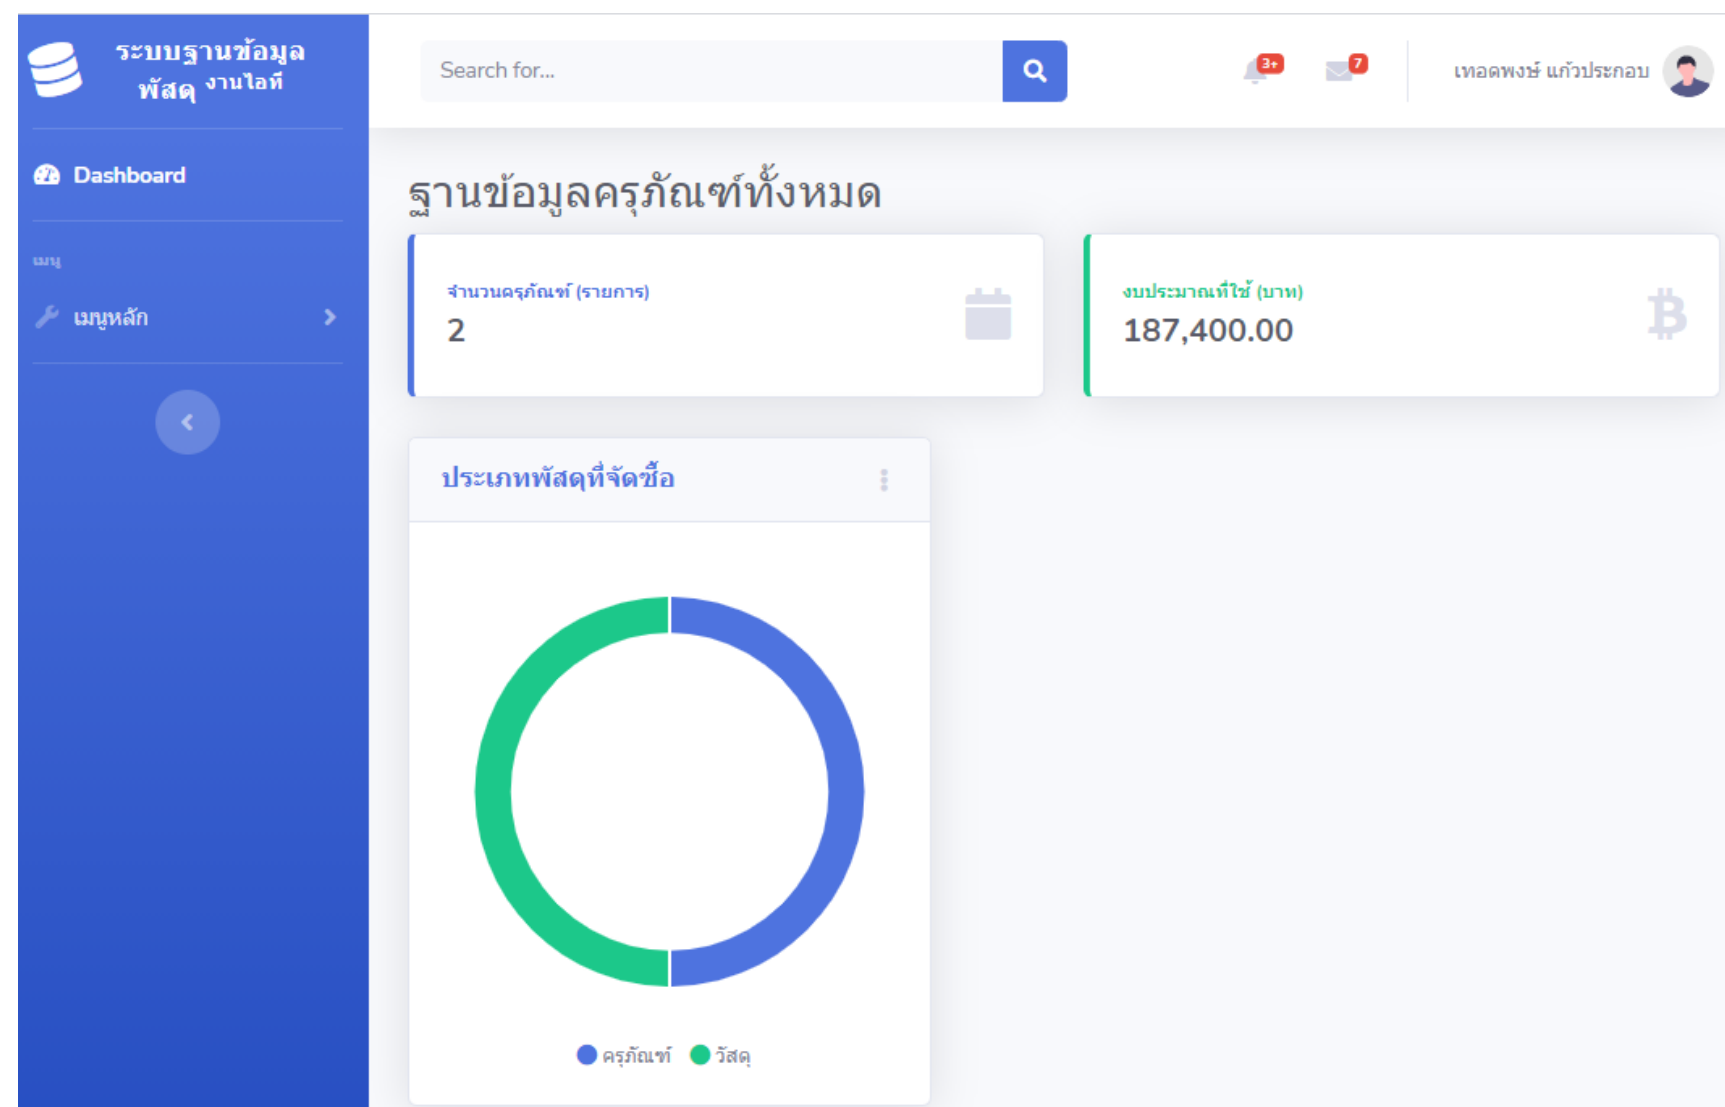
ระบบฐานข้อมูล พัสดุ งานไอที

Dashboard

เมนู

เมนูหลัก

Search for...

3+

7

เทอดพงษ์ แก้วประกอบ

ฐานข้อมูลครุภัณฑ์ทั้งหมด

จำนวนครุภัณฑ์ (รายการ)
2

งบประมาณที่ใช้ (บาท)
187,400.00

ประเภทพัสดุที่จัดซื้อ

ครุภัณฑ์ วัสดุ